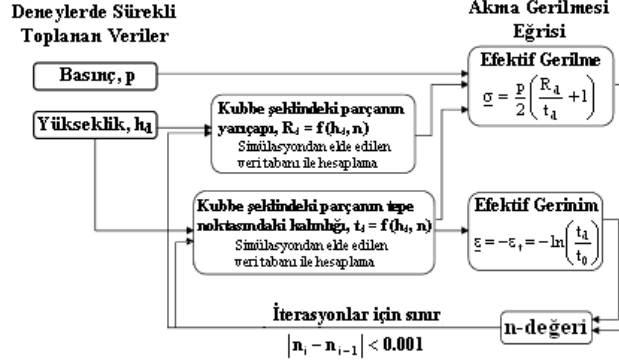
Deneylerde Sürekli Toplanan Veriler

Akma Gerilmesi Eğrisi

Basınç, p

Efektif Gerilme

$\underline{\sigma} = \frac{p}{2}\left(\frac{R_d}{t_d} + 1\right)$

Yükseklik, $h_d$

Kubbe şeklindeki parçanın yarıçapı, $R_d = f(h_d, n)$
Simülasyondan elde edilen veri tabanı ile hesaplama

Kubbe şeklindeki parçanın tepe noktasındaki kalınlığı, $t_d = f(h_d, n)$
Simülasyondan elde edilen veri tabanı ile hesaplama

Efektif Gerinim

$\underline{\varepsilon} = -\varepsilon_t = -\ln\left(\frac{t_d}{t_0}\right)$

İterasyonlar için sınır

$|n_i - n_{i-1}| < 0.001$

n-değeri